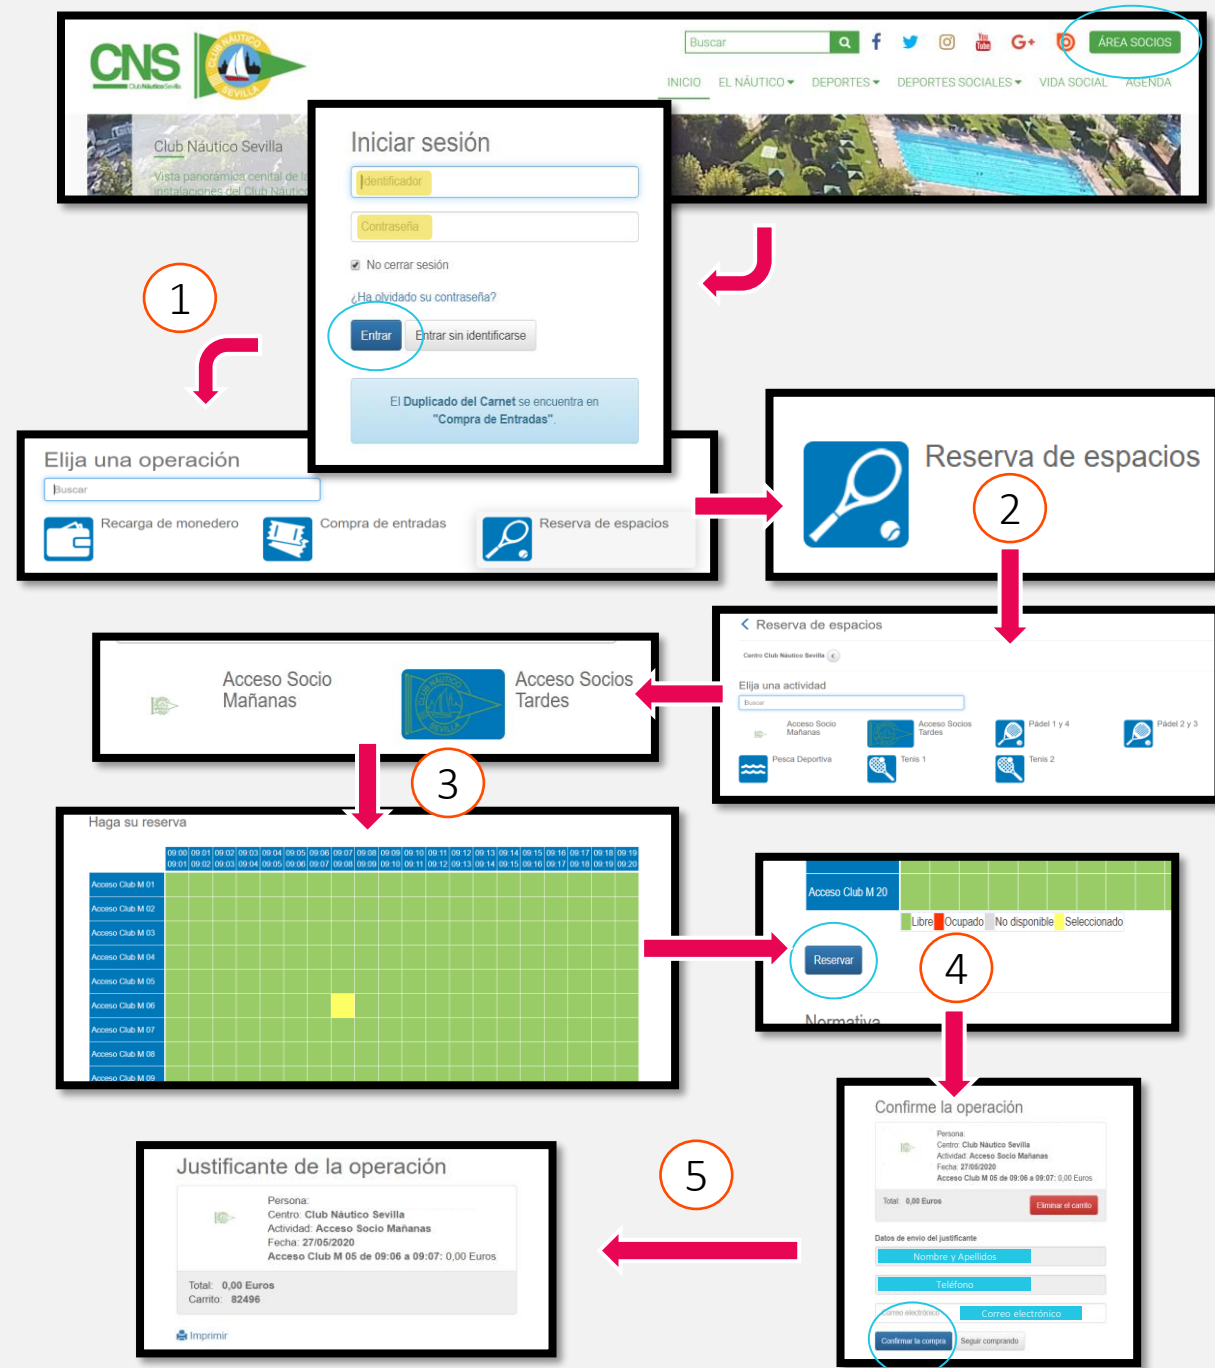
CNS Club Náutico Sevilla

Buscar

ÁREA SOCIOS

INICIO EL NÁUTICO DEPORTES DEPORTES SOCIALES VIDA SOCIAL AGENDA

Club Náutico Sevilla
Vista panorámica central de las instalaciones del Club Náutico

Iniciar sesión

Identificador

Contraseña

No cerrar sesión

¿Ha olvidado su contraseña?

Entrar Entrar sin identificarse

El Duplicado del Carnet se encuentra en "Compra de Entradas".

1

Elija una operación

Buscar

Recarga de monedero Compra de entradas Reserva de espacios

Reserva de espacios

2

Reserva de espacios

Centro Club Náutico Sevilla

Elija una actividad

Buscar

Acceso Socio Mañanas Acceso Socios Tardes Pádel 1 y 4 Pádel 2 y 3
Pesca Deportiva Tenis 1 Tenis 2

Acceso Socio Mañanas Acceso Socios Tardes

3

Haga su reserva

| | 09:00 09:01 | 09:01 09:02 | 09:02 09:03 | 09:03 09:04 | 09:04 09:05 | 09:05 09:06 | 09:06 09:07 | 09:07 09:08 | 09:08 09:09 | 09:09 09:10 | 09:10 09:11 | 09:11 09:12 | 09:12 09:13 | 09:13 09:14 | 09:14 09:15 | 09:15 09:16 | 09:16 09:17 | 09:17 09:18 | 09:18 09:19 | 09:19 09:20 |
|---|---|---|---|---|---|---|---|---|---|---|---|---|---|---|---|---|---|---|---|---|
| Acceso Club M 01 | | | | | | | | | | | | | | | | | | | | |
| Acceso Club M 02 | | | | | | | | | | | | | | | | | | | | |
| Acceso Club M 03 | | | | | | | | | | | | | | | | | | | | |
| Acceso Club M 04 | | | | | | | | | | | | | | | | | | | | |
| Acceso Club M 05 | | | | | | | | | | | | | | | | | | | | |
| Acceso Club M 06 | | | | | | | | | | | | | | | | | | | | |
| Acceso Club M 07 | | | | | | | | | | | | | | | | | | | | |
| Acceso Club M 08 | | | | | | | | | | | | | | | | | | | | |
| Acceso Club M 09 | | | | | | | | | | | | | | | | | | | | |

Acceso Club M 20

Libre Ocupado No disponible Seleccionado

Reservar

4

Normativa

Confirme la operación

Persona:
Centro: Club Náutico Sevilla
Actividad: Acceso Socio Mañanas
Fecha: 27/05/2020
Acceso Club M 05 de 09:06 a 09:07: 0,00 Euros

Total: 0,00 Euros

Eliminar el carrito

Datos de envío del justificante

Nombre y Apellidos

Teléfono

Correo electrónico Correo electrónico

Confirmar la compra Seguir comprando

5

Justificante de la operación

Persona:
Centro: Club Náutico Sevilla
Actividad: Acceso Socio Mañanas
Fecha: 27/05/2020
Acceso Club M 05 de 09:06 a 09:07: 0,00 Euros

Total: 0,00 Euros
Carrito: 82496

Imprimir